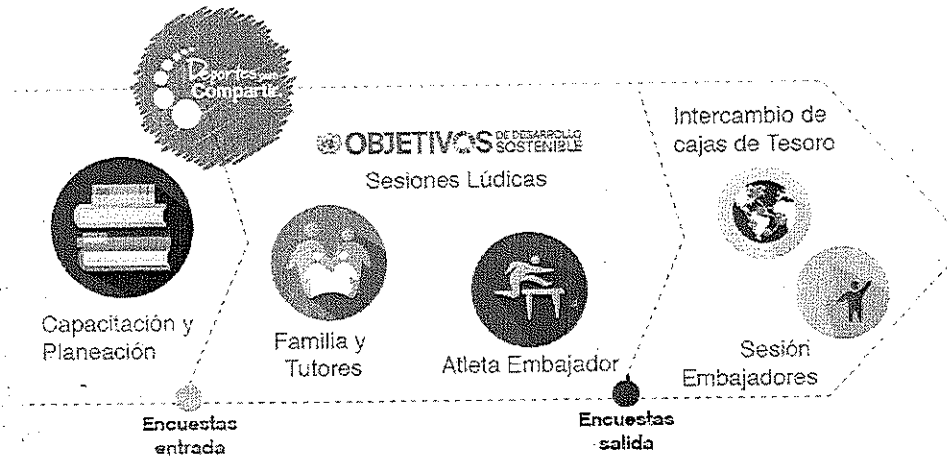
Deportes para Compartir

OBJETIVOS DE DESARROLLO SOSTENIBLE

Sesiones Lúdicas

Capacitación y Planeación

Familia y Tutores

Atleta Embajador

Intercambio de cajas de Tesoro

Sesión Embajadores

Encuestas entrada

Encuestas salida